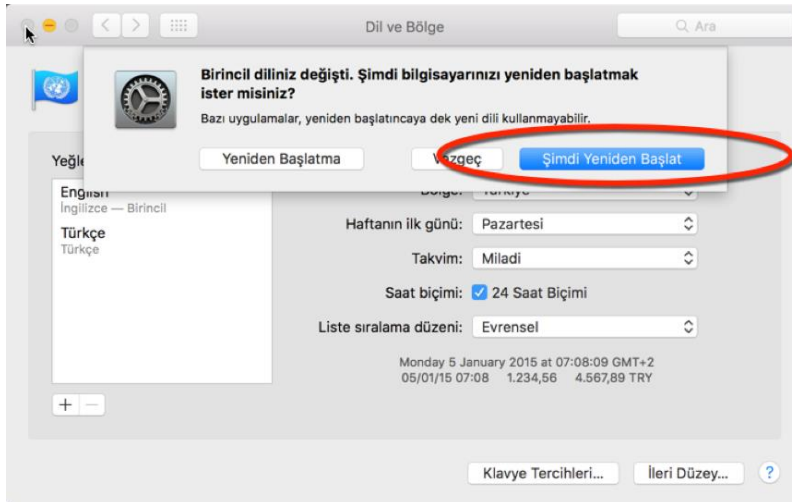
Dil ve Bölge

Ara

Birincil diliniz değişti. Şimdi bilgisayarınızı yeniden başlatmak ister misiniz?

Bazı uygulamalar, yeniden başlatıncaya dek yeni dili kullanmayabilir.

Yeniden Başlatma

Vazgeç

Şimdi Yeniden Başlat

Yeğl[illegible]

English
İngilizce — Birincil

Türkçe
Türkçe

Bölge: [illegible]

Haftanın ilk günü: Pazartesi

Takvim: Miladi

Saat biçimi: 24 Saat Biçimi

Liste sıralama düzeni: Evrensel

Monday 5 January 2015 at 07:08:09 GMT+2
05/01/15 07:08 1.234,56 4.567,89 TRY

+ —

Klavye Tercihleri...

İleri Düzey...

?